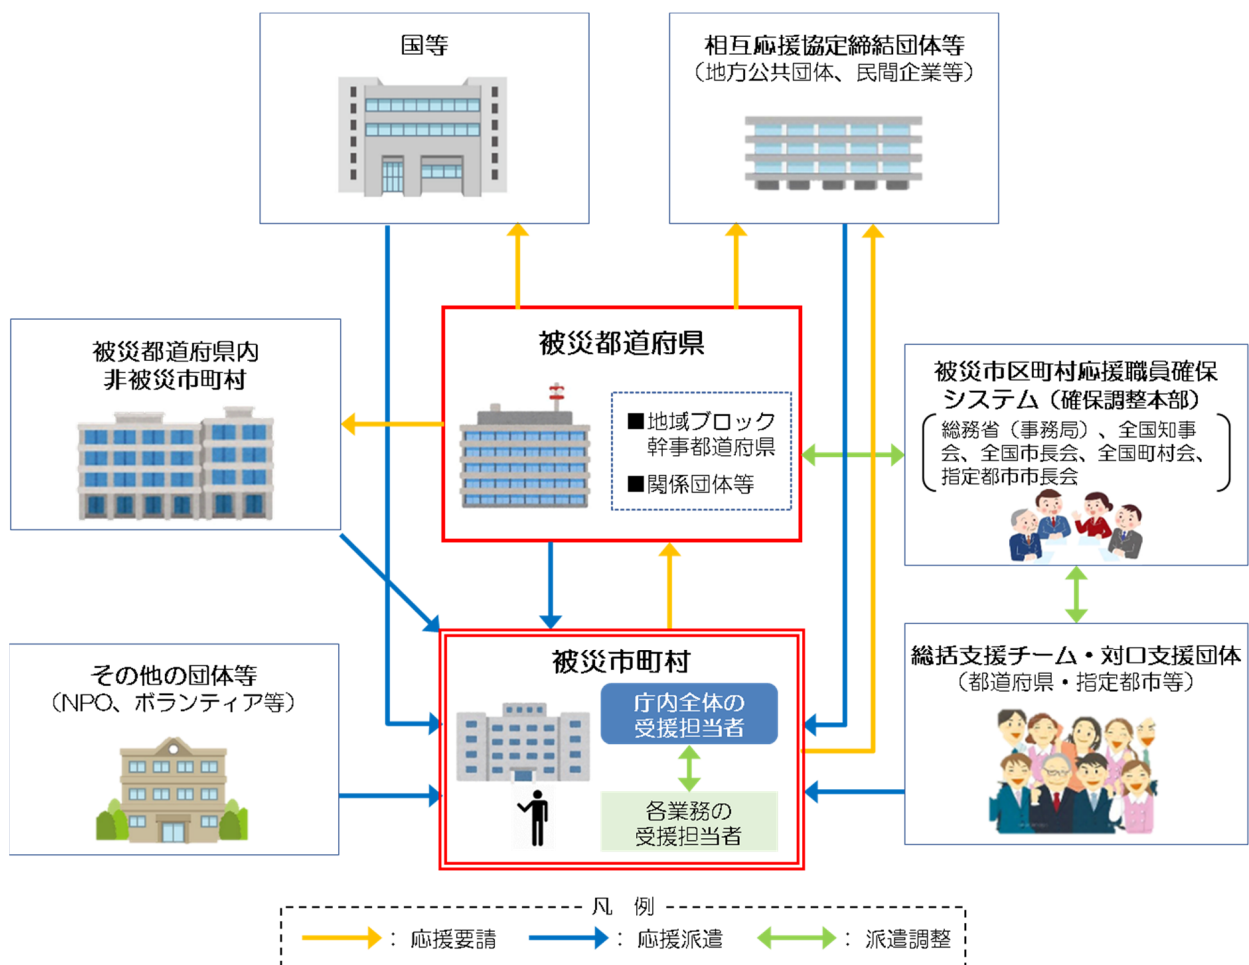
国等

相互応援協定締結団体等
（地方公共団体、民間企業等）

被災都道府県内
非被災市町村

被災都道府県

■地域ブロック
幹事都道府県

■関係団体等

被災市区町村応援職員確保システム（確保調整本部）
総務省（事務局）、全国知事会、全国市長会、全国町村会、指定都市市長会

その他の団体等
（NPO、ボランティア等）

被災市町村

庁内全体の
受援担当者

各業務の
受援担当者

総括支援チーム・対口支援団体
（都道府県・指定都市等）

凡例
：応援要請
：応援派遣
：派遣調整